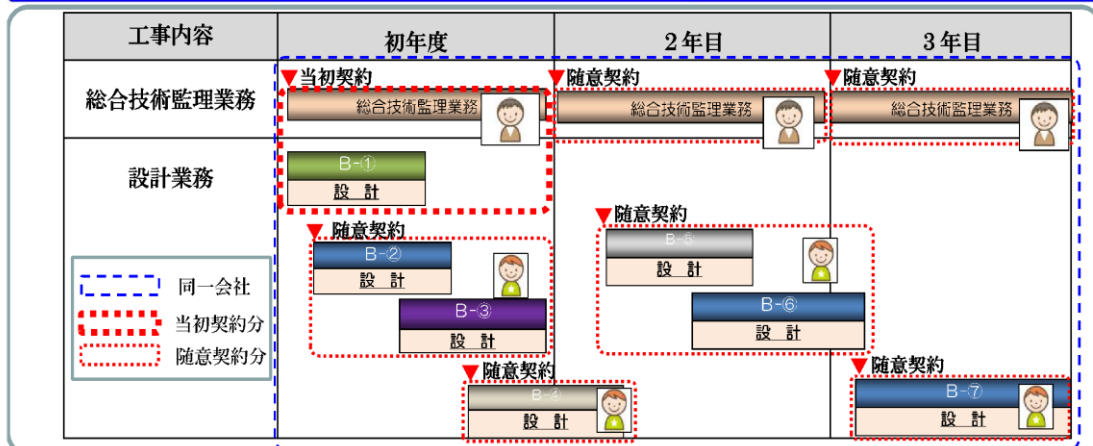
| 工事内容 | 初年度 | 2年目 | 3年目 |
|---|---|---|---|
| 総合技術監理業務 | ▼当初契約 総合技術監理業務 | ▼随意契約 総合技術監理業務 | ▼随意契約 総合技術監理業務 |
| 設計業務 | B-① 設計 ▼随意契約 B-② 設計 B-③ 設計 ▼随意契約 B-④ 設計 | ▼随意契約 B-⑤ 設計 B-⑥ 設計 | ▼随意契約 B-⑦ 設計 |

同一会社
当初契約分
随意契約分